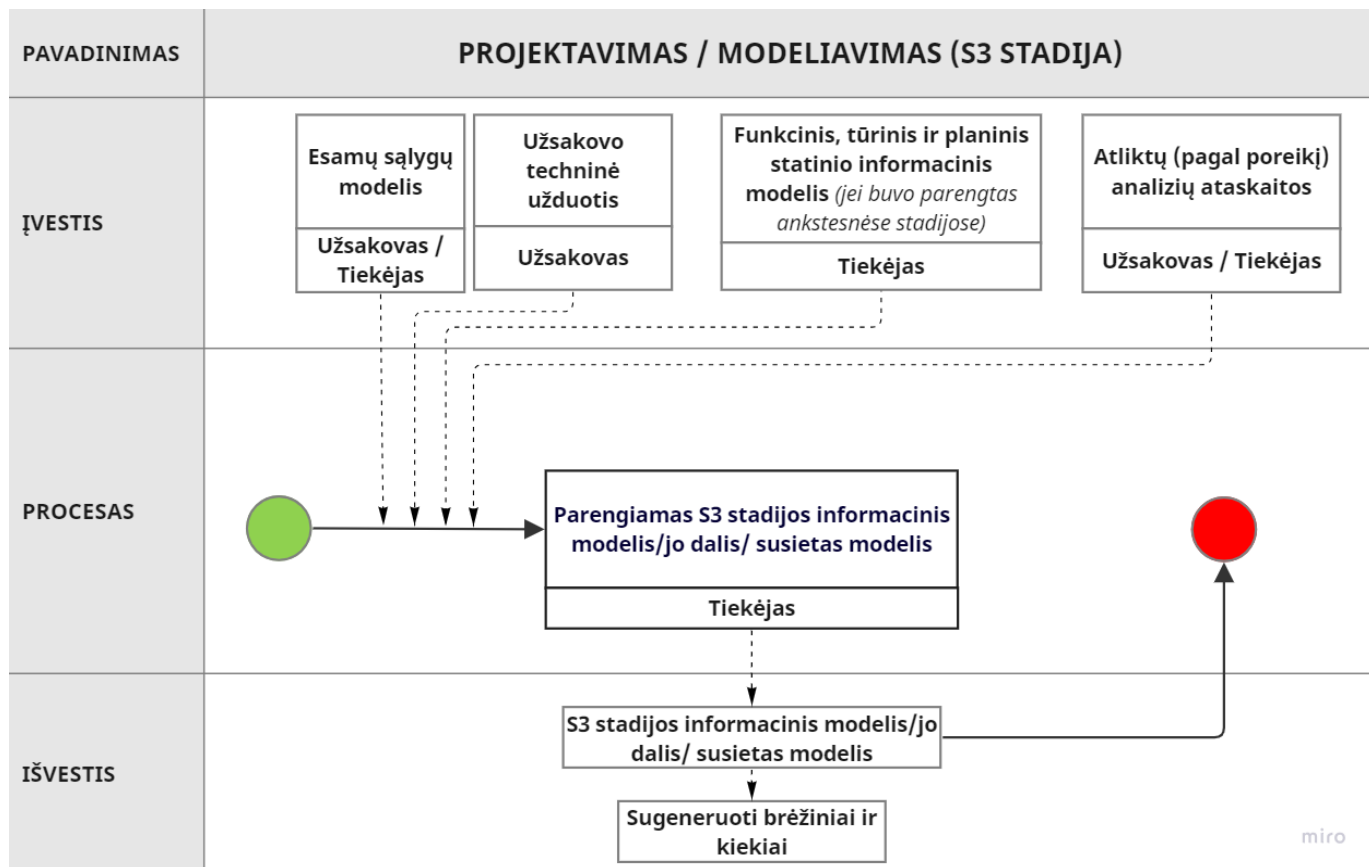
PAVADINIMAS

PROJEKTAVIMAS / MODELIAVIMAS (S3 STADIJA)

ĮVESTIS

Esamų sąlygų modelis

Užsakovas / Tiekėjas

Užsakovo techninė užduotis

Užsakovas

Funkcinis, tūrinis ir planinis statinio informacinis modelis (jei buvo parengtas ankstesnėse stadijose)

Tiekėjas

Atliktų (pagal poreikį) analizių ataskaitos

Užsakovas / Tiekėjas

PROCESAS

Parengiamas S3 stadijos informacinis modelis/jo dalis/ susietas modelis

Tiekėjas

IŠVESTIS

S3 stadijos informacinis modelis/jo dalis/ susietas modelis

Sugeneruoti brėžiniai ir kiekiai

miro